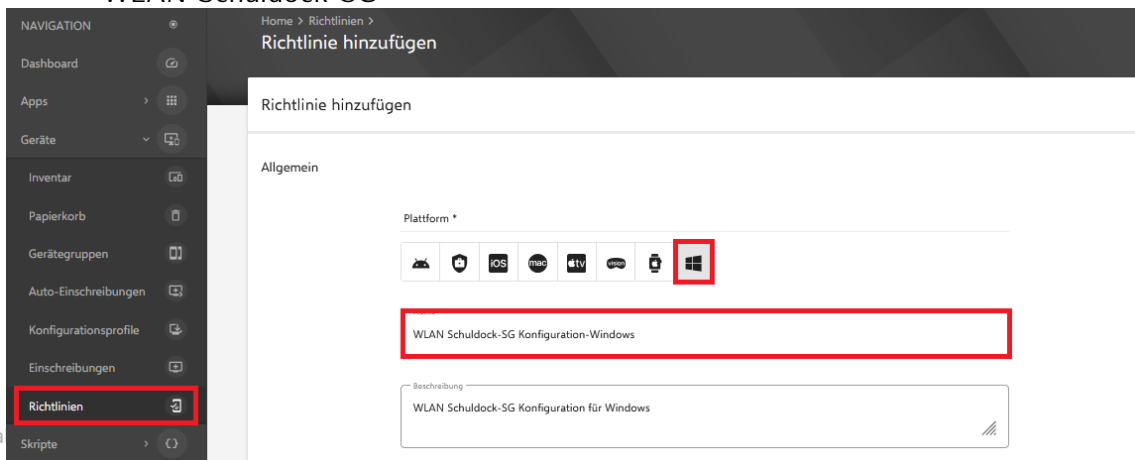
WLAN Schuldock-SG

NAVIGATION
Dashboard
Apps
Geräte
Inventar
Papierkorb
Gerätegruppen
Auto-Einschreibungen
Konfigurationsprofile
Einschreibungen
Richtlinien
Skripte

Home > Richtlinien >
Richtlinie hinzufügen

Richtlinie hinzufügen

Allgemein

Plattform *

iOS mac tv vision

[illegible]
WLAN Schuldock-SG Konfiguration-Windows

Beschreibung
WLAN Schuldock-SG Konfiguration für Windows